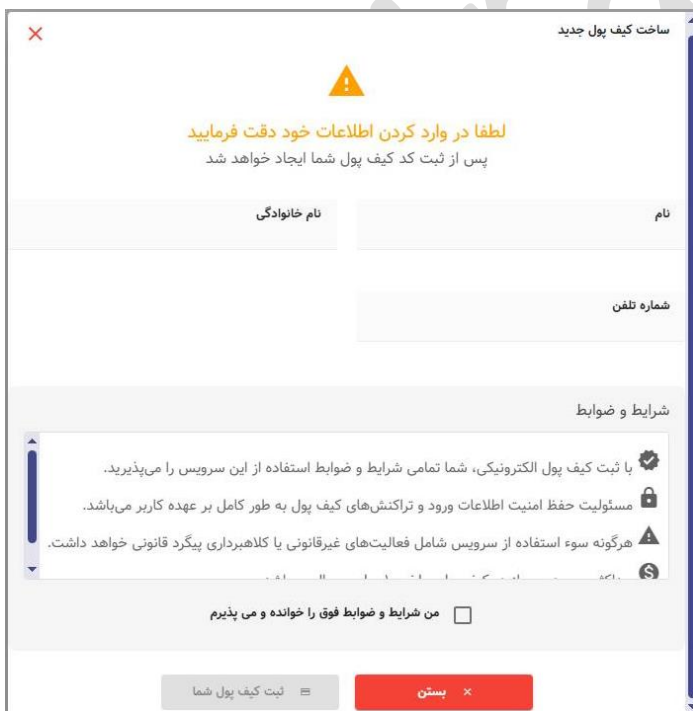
ساخت کیف پول جدید
×

لطفا در وارد کردن اطلاعات خود دقت فرمایید
پس از ثبت کد کیف پول شما ایجاد خواهد شد

نام
نام خانوادگی

شماره تلفن

شرایط و ضوابط

با ثبت کیف پول الکترونیکی، شما تمامی شرایط و ضوابط استفاده از این سرویس را می‌پذیرید.
مسئولیت حفظ امنیت اطلاعات ورود و تراکنش‌های کیف پول به طور کامل بر عهده کاربر می‌باشد.
هرگونه سوء استفاده از سرویس شامل فعالیت‌های غیرقانونی یا کلاهبرداری پیگرد قانونی خواهد داشت.
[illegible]

من شرایط و ضوابط فوق را خوانده و می پذیرم

× بستن
ثبت کیف پول شما